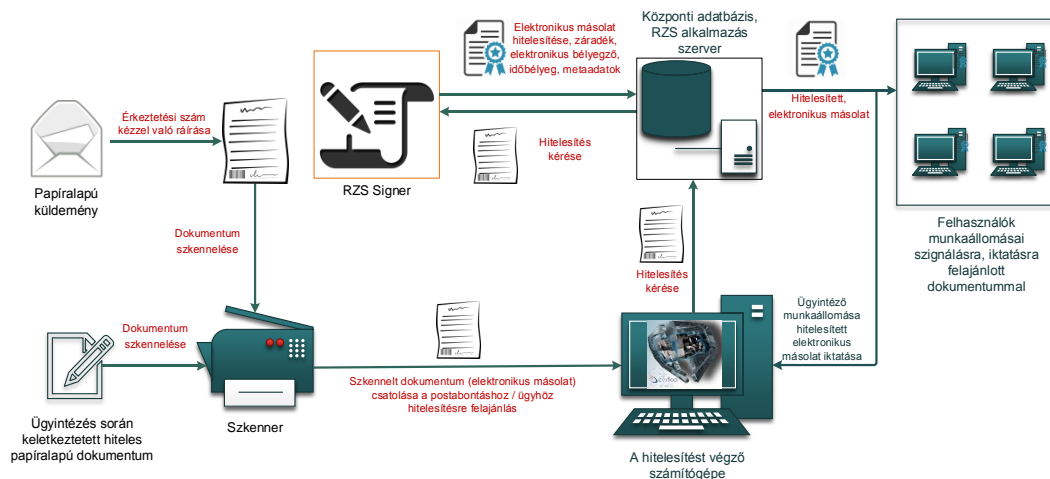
Érkeztetési szám kézzel való ráírása

Papíralapú küldemény

Dokumentum szkennelése

RZS Signer

Elektronikus másolat hitelesítése, záradék, elektronikus bélyegző, időbélyeg, metaadatok

Hitelesítés kérése

Központi adatbázis, RZS alkalmazás szerver

Hitelesített, elektronikus másolat

Felhasználók munkaállomásai szignálásra, iktatásra felajánlott dokumentummal

Hitelesítés kérése

Ügyintéző munkaállomása hitelesített elektronikus másolat iktatása

Dokumentum szkennelése

Ügyintézés során keletkeztetett hiteles papíralapú dokumentum

Szkenner

Szkennelt dokumentum (elektronikus másolat) csatolása a postabontáshoz / ügyhöz hitelesítésre felajánlás

A hitelesítést végző számítógépe